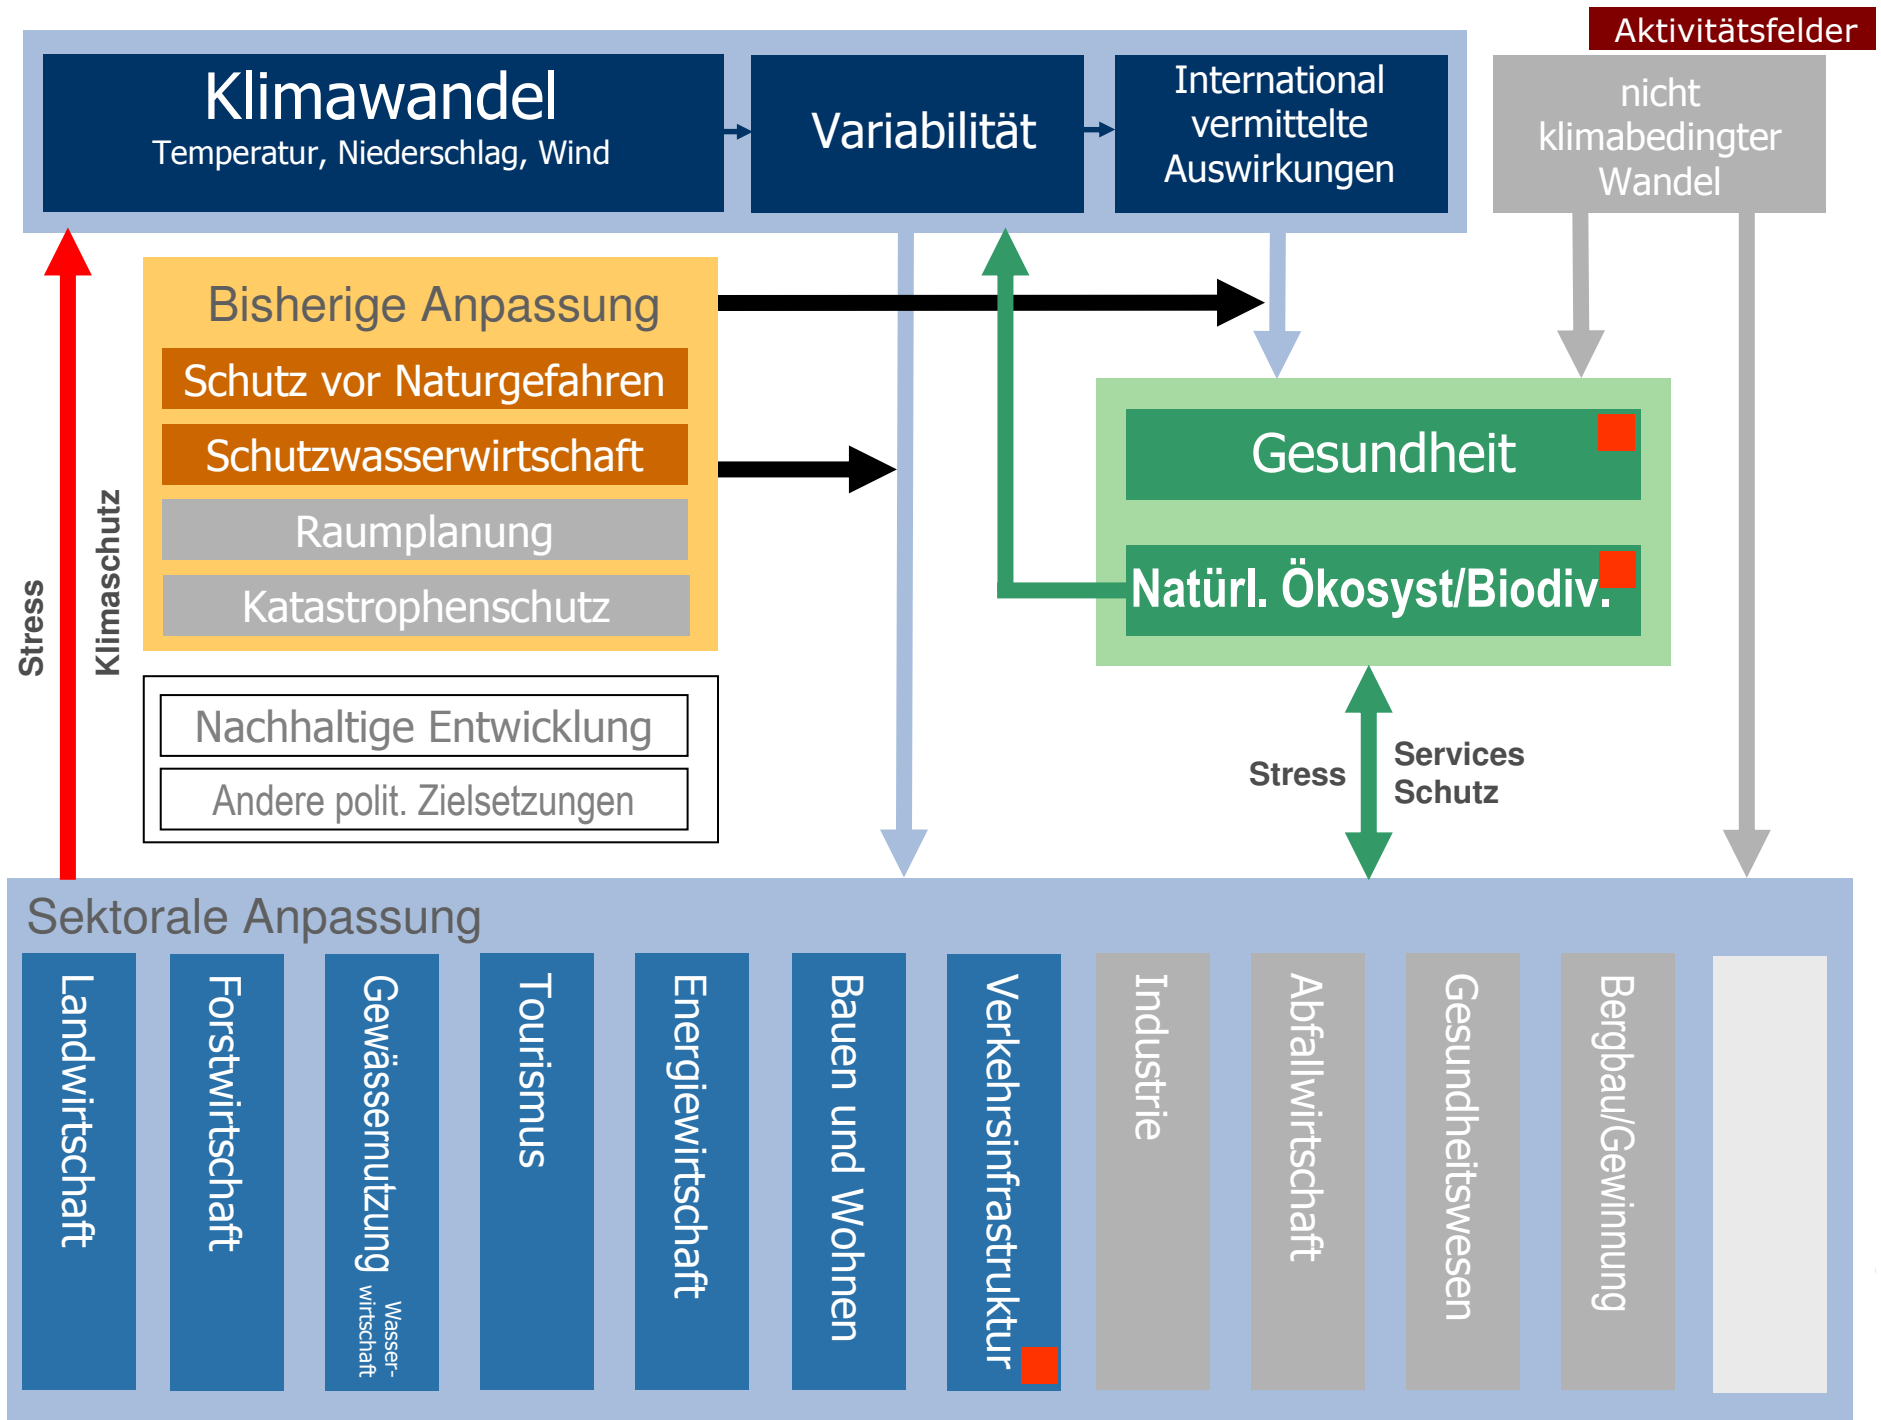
Aktivitätsfelder

Klimawandel
Temperatur, Niederschlag, Wind

Variabilität

International vermittelte Auswirkungen

nicht klimabedingter Wandel

Bisherige Anpassung
Schutz vor Naturgefahren
Schutzwasserwirtschaft
Raumplanung
Katastrophenschutz

Nachhaltige Entwicklung
Andere polit. Zielsetzungen

Stress
Klimaschutz

Gesundheit
Natürl. Ökosyst/Biodiv.

Stress
Services
Schutz

Sektorale Anpassung
Landwirtschaft
Forstwirtschaft
Gewässernutzung
Wasserwirtschaft
Tourismus
Energiewirtschaft
Bauen und Wohnen
Verkehrsinfrastruktur
Industrie
Abfallwirtschaft
Gesundheitswesen
Bergbau/Gewinnung